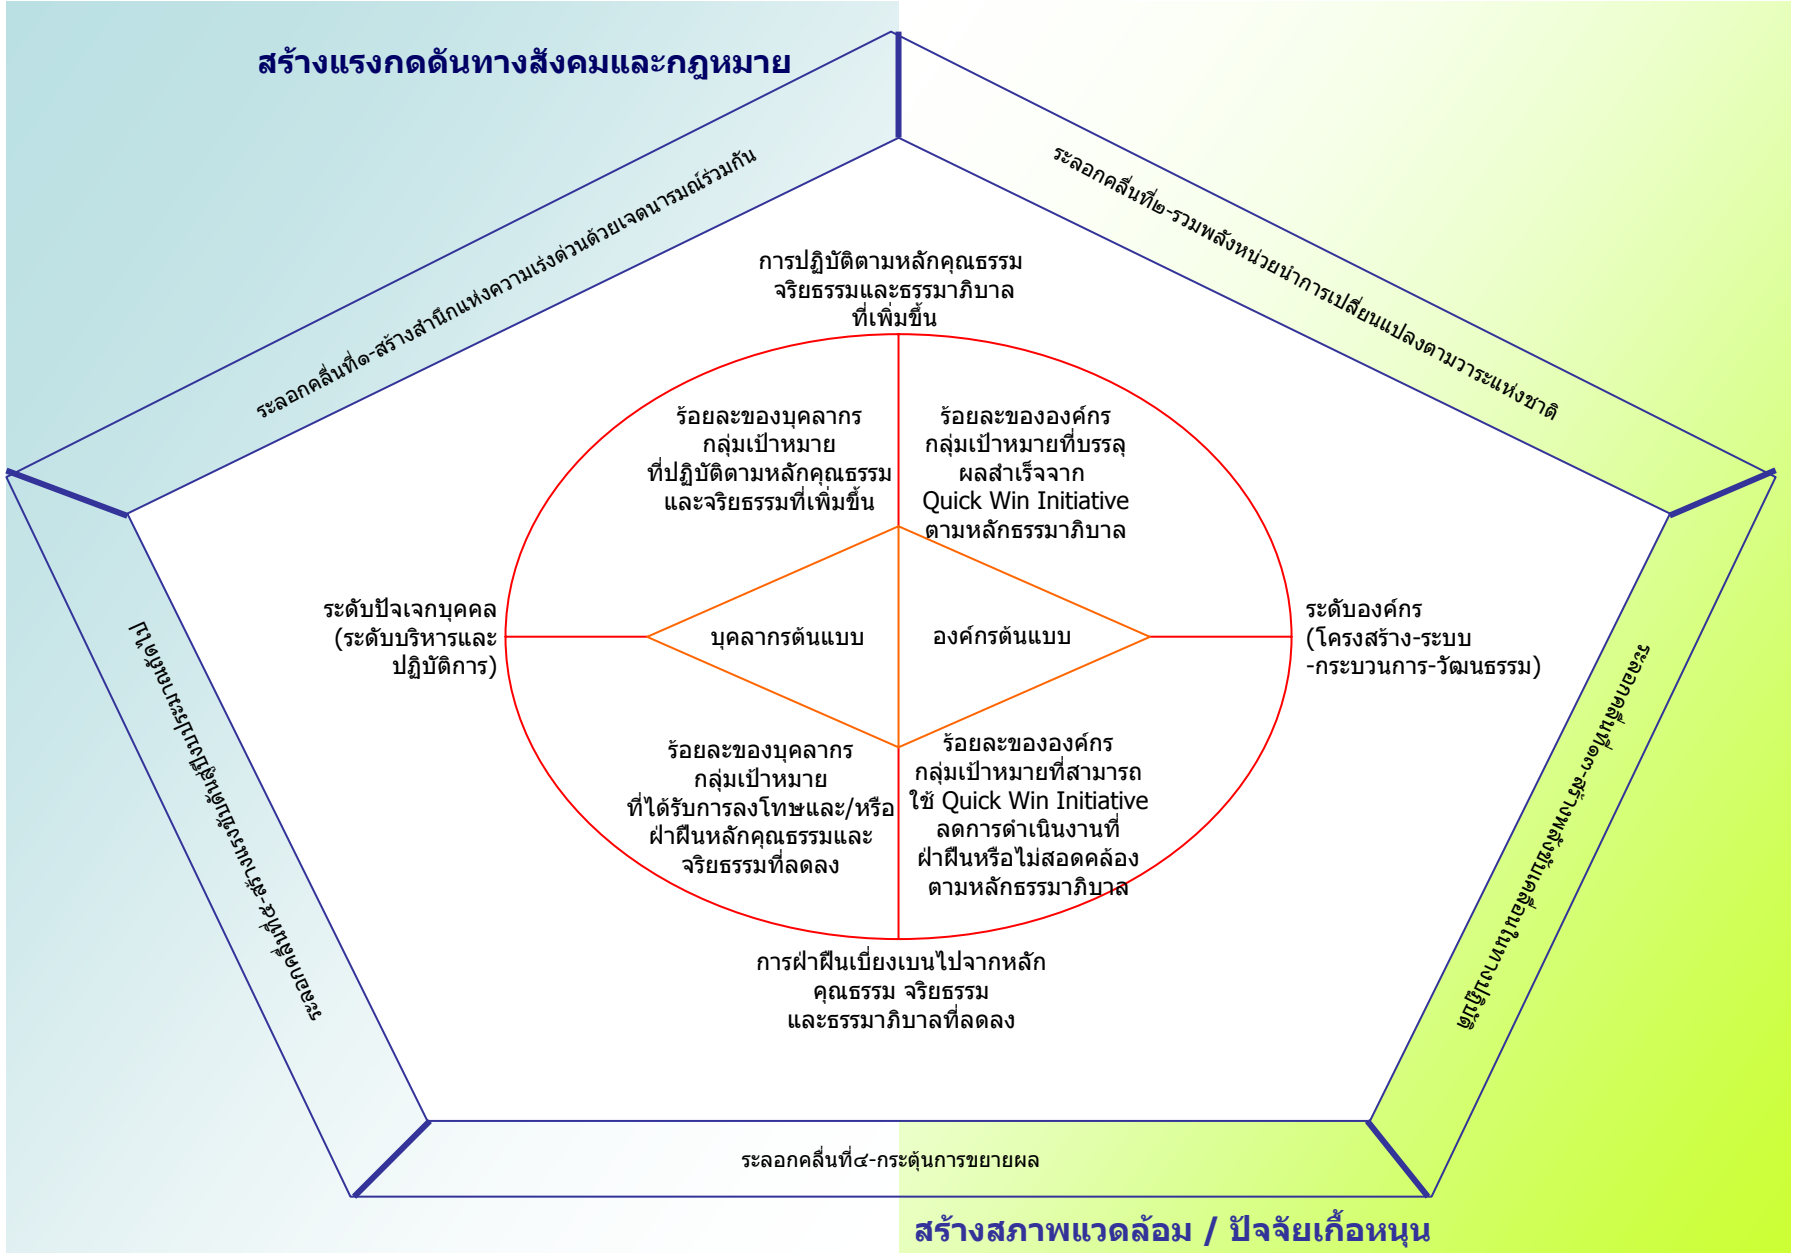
สร้างแรงกดดันทางสังคมและกฎหมาย

ระลอกคลื่นที่๑-สร้างสำนึกแห่งความเร่งด่วนด้วยเจตนารมณ์ร่วมกัน

ระลอกคลื่นที่๒-รวมพลังหน่วยนำการเปลี่ยนแปลงตามวาระแห่งชาติ

การปฏิบัติตามหลักคุณธรรม จริยธรรมและธรรมาภิบาล ที่เพิ่มขึ้น

ร้อยละของบุคลากร กลุ่มเป้าหมาย ที่ปฏิบัติตามหลักคุณธรรม และจริยธรรมที่เพิ่มขึ้น

ร้อยละขององค์กร กลุ่มเป้าหมายที่บรรลุ ผลสำเร็จจาก Quick Win Initiative ตามหลักธรรมาภิบาล

ระดับปัจเจกบุคคล (ระดับบริหารและ ปฏิบัติการ)

บุคลากรต้นแบบ

องค์กรต้นแบบ

ระดับองค์กร (โครงสร้าง-ระบบ -กระบวนการ-วัฒนธรรม)

ร้อยละของบุคลากร กลุ่มเป้าหมาย ที่ได้รับการลงโทษและ/หรือ ฝ่าฝืนหลักคุณธรรมและ จริยธรรมที่ลดลง

ร้อยละขององค์กร กลุ่มเป้าหมายที่สามารถ ใช้ Quick Win Initiative ลดการดำเนินงานที่ ฝ่าฝืนหรือไม่สอดคล้อง ตามหลักธรรมาภิบาล

การฝ่าฝืนเบี่ยงเบนไปจากหลัก คุณธรรม จริยธรรม และธรรมาภิบาลที่ลดลง

ระลอกคลื่นที่๕-รักษาการเปลี่ยนแปลงให้ยั่งยืน

ระลอกคลื่นที่๓-สร้างพลังขับเคลื่อนการปฏิรูป

ระลอกคลื่นที่๔-กระตุ้นการขยายผล

สร้างสภาพแวดล้อม / ปัจจัยเกื้อหนุน